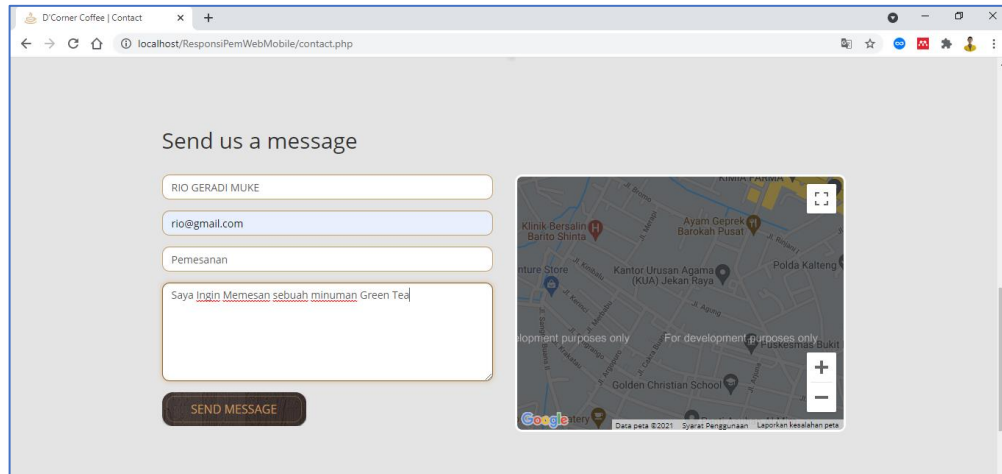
D'Corner Coffee | Contact

localhost/ResponsiPemWebMobile/contact.php

Send us a message

RIO GERADI MUKE

rio@gmail.com

Pemesanan

Saya Ingin Memesan sebuah minuman Green Tea

SEND MESSAGE

KIMIA FARMA

Klinik Bersalin Barito Shinta

Ayam Geprek Barokah Pusat

Polda Kalteng

Kantor Urusan Agama (KUA) Jekan Raya

nture Store

lopment purposes only

For development purposes only

Puskesmas Bukit

Golden Christian School

Google

Data peta ©2021 Syarat Penggunaan Laporkan kesalahan peta